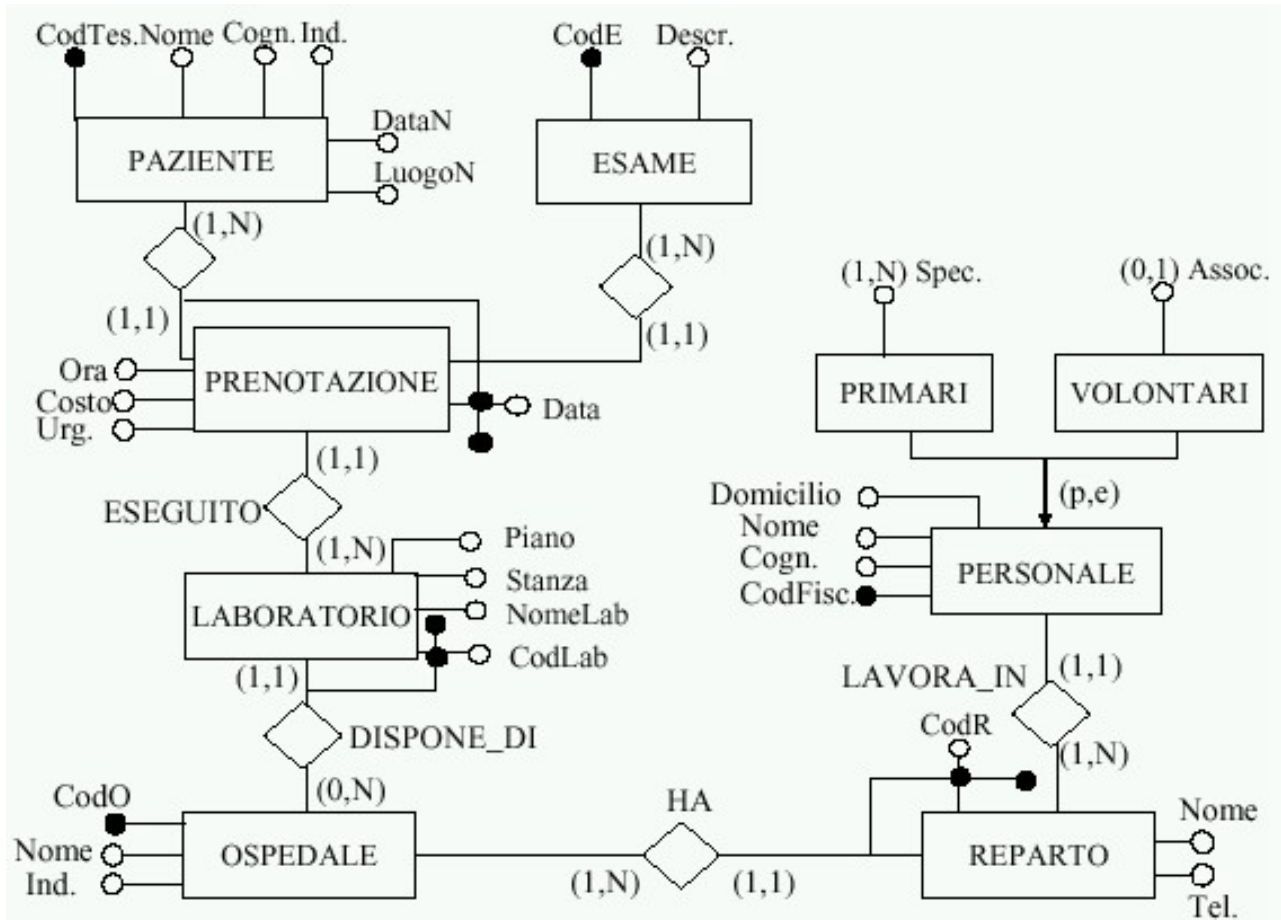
CodTes. Nome Cogn. Ind.

DataN

PAZIENTE

LuogoN

CodE Descr.

ESAME

(1,N)

(1,N)

(1,1)

(1,1)

Ora
Costo
Urg.

PRENOTAZIONE

Data

(1,N) Spec.

(0,1) Assoc.

PRIMARI

VOLONTARI

(p,e)

(1,1)

ESEGUITO

(1,N)

Piano
Stanza
NomeLab
CodLab

LABORATORIO

(1,1)

DISPONE_DI

(0,N)

Domicilio
Nome
Cogn.
CodFisc.

PERSONALE

LAVORA_IN

(1,1)

CodR

(1,N)

CodO
Nome
Ind.

OSPEDALE

HA

(1,N)

(1,1)

REPARTO

Nome

Tel.